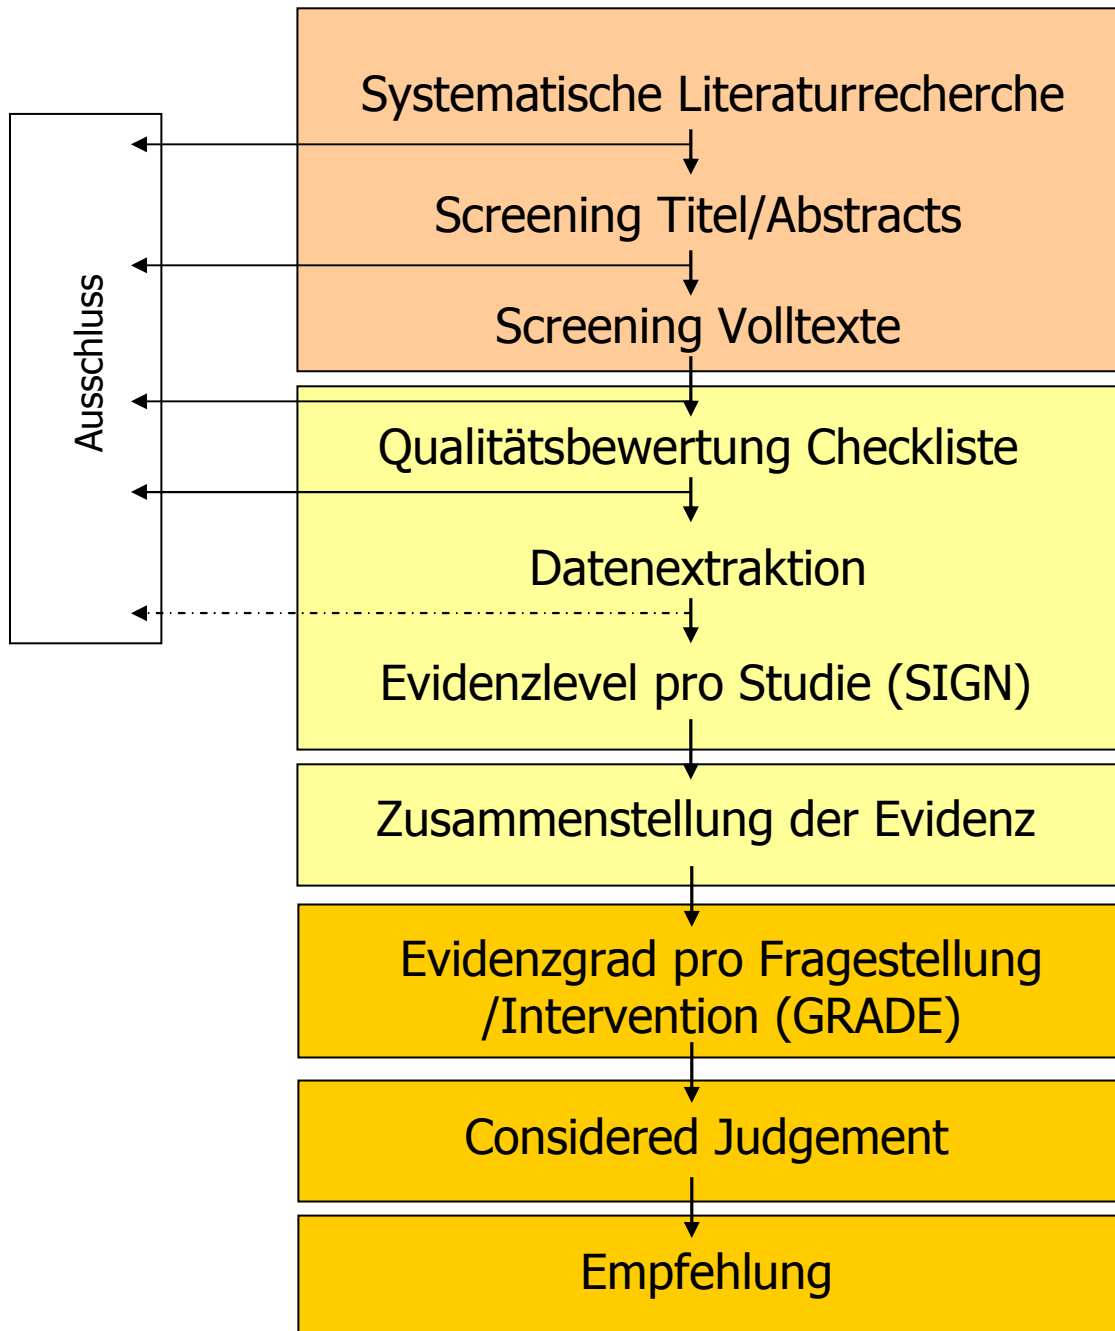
Ausschluss

Systematische Literaturrecherche

Screening Titel/Abstracts

Screening Volltexte

Qualitätsbewertung Checkliste

Datenextraktion

Evidenzlevel pro Studie (SIGN)

Zusammenstellung der Evidenz

Evidenzgrad pro Fragestellung /Intervention (GRADE)

Considered Judgement

Empfehlung